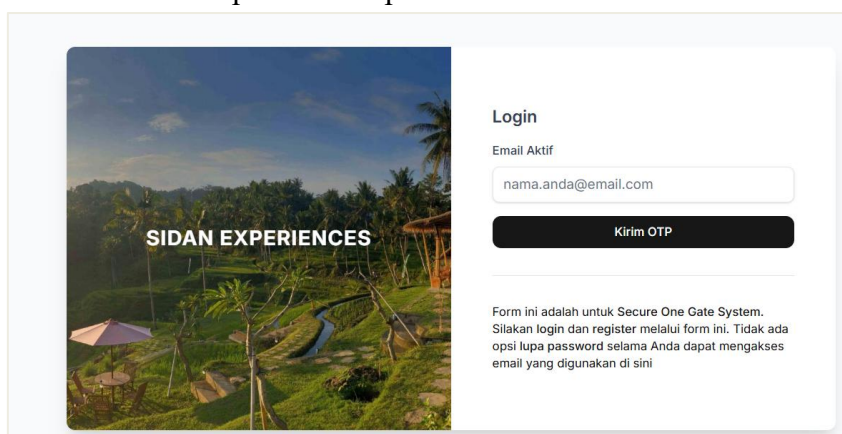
SIDAN EXPERIENCES

Login

Email Aktif

nama.anda@email.com

Kirim OTP

Form ini adalah untuk Secure One Gate System. Silakan login dan register melalui form ini. Tidak ada opsi lupa password selama Anda dapat mengakses email yang digunakan di sini